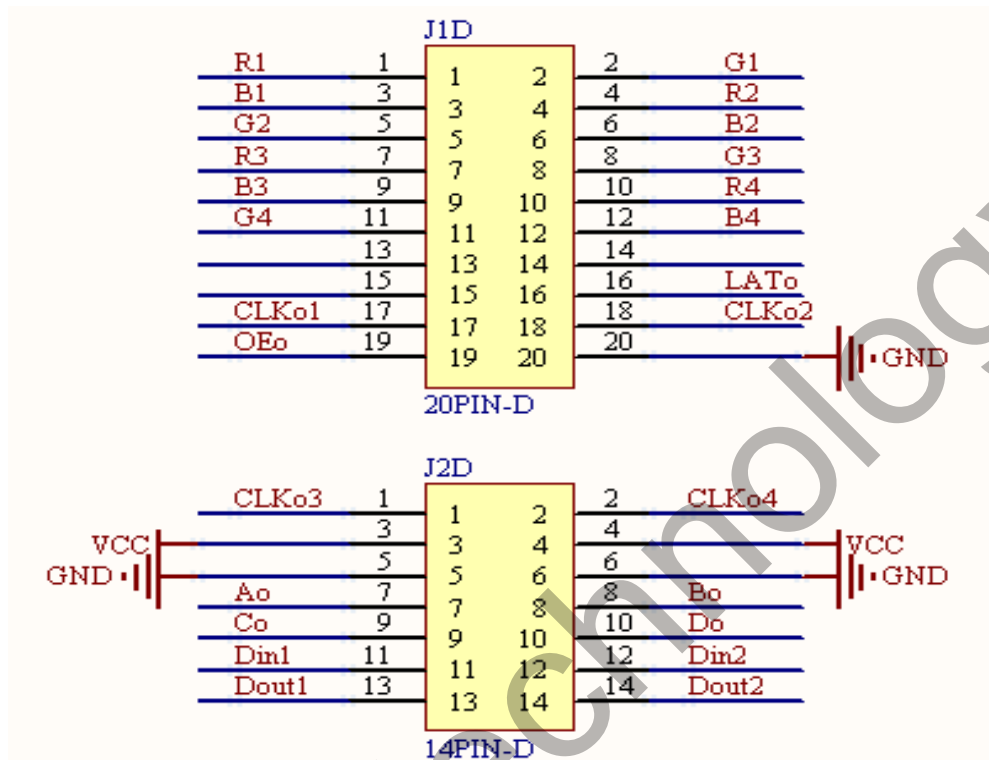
J1D

R1 1 1 2 2 G1
B1 3 3 4 4 R2
G2 5 5 6 6 B2
R3 7 7 8 8 G3
B3 9 9 10 10 R4
G4 11 11 12 12 B4
13 13 14 14
15 15 16 16 LATo
CLKo1 17 17 18 18 CLKo2
OEo 19 19 20 20
GND

20PIN-D

J2D

CLKo3 1 1 2 2 CLKo4
3 3 4 4
5 5 6 6
VCC
GND
VCC
GND
Ao 7 7 8 8 Bo
Co 9 9 10 10 Do
Din1 11 11 12 12 Din2
Dout1 13 13 14 14 Dout2

14PIN-D

chnolog